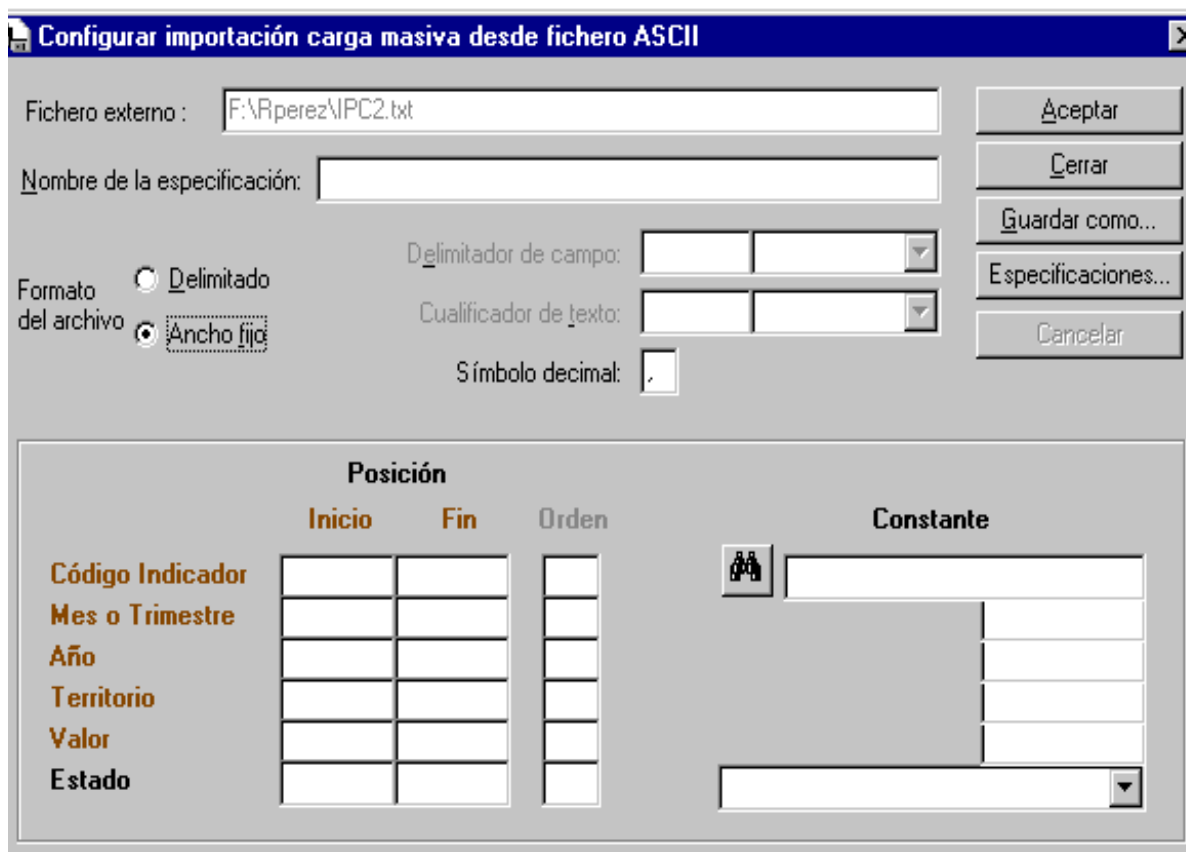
Configurar importación carga masiva desde fichero ASCII

Fichero externo : F:\Rperez\IPC2.txt

Aceptar

Nombre de la especificación:

Cerrar

Guardar como...

Especificaciones...

Cancelar

Delimitador de campo:

Formato del archivo

Delimitado

Ancho fijo

Cualificador de texto:

Símbolo decimal: ,

Posición

Inicio Fin Orden

Constante

Código Indicador
Mes o Trimestre
Año
Territorio
Valor
Estado